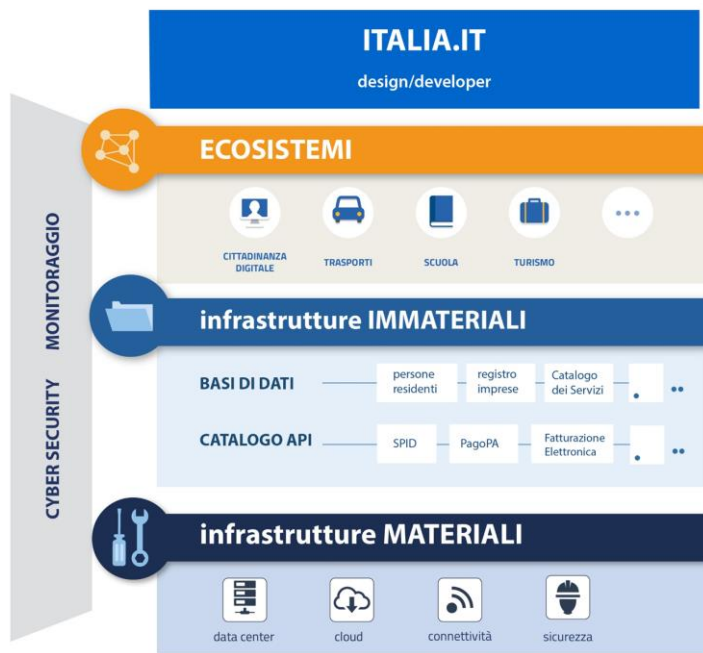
ITALIA.IT

design/developer

MONITORAGGIO

CYBER SECURITY

ECOSISTEMI

CITTADINANZA DIGITALE

TRASPORTI

SCUOLA

TURISMO

...

infrastrutture IMMATERIALI

BASI DI DATI

persone residenti

registro imprese

Catalogo dei Servizi

...

CATALOGO API

SPID

PagoPA

Fatturazione Elettronica

...

infrastrutture MATERIALI

data center

cloud

connettività

sicurezza